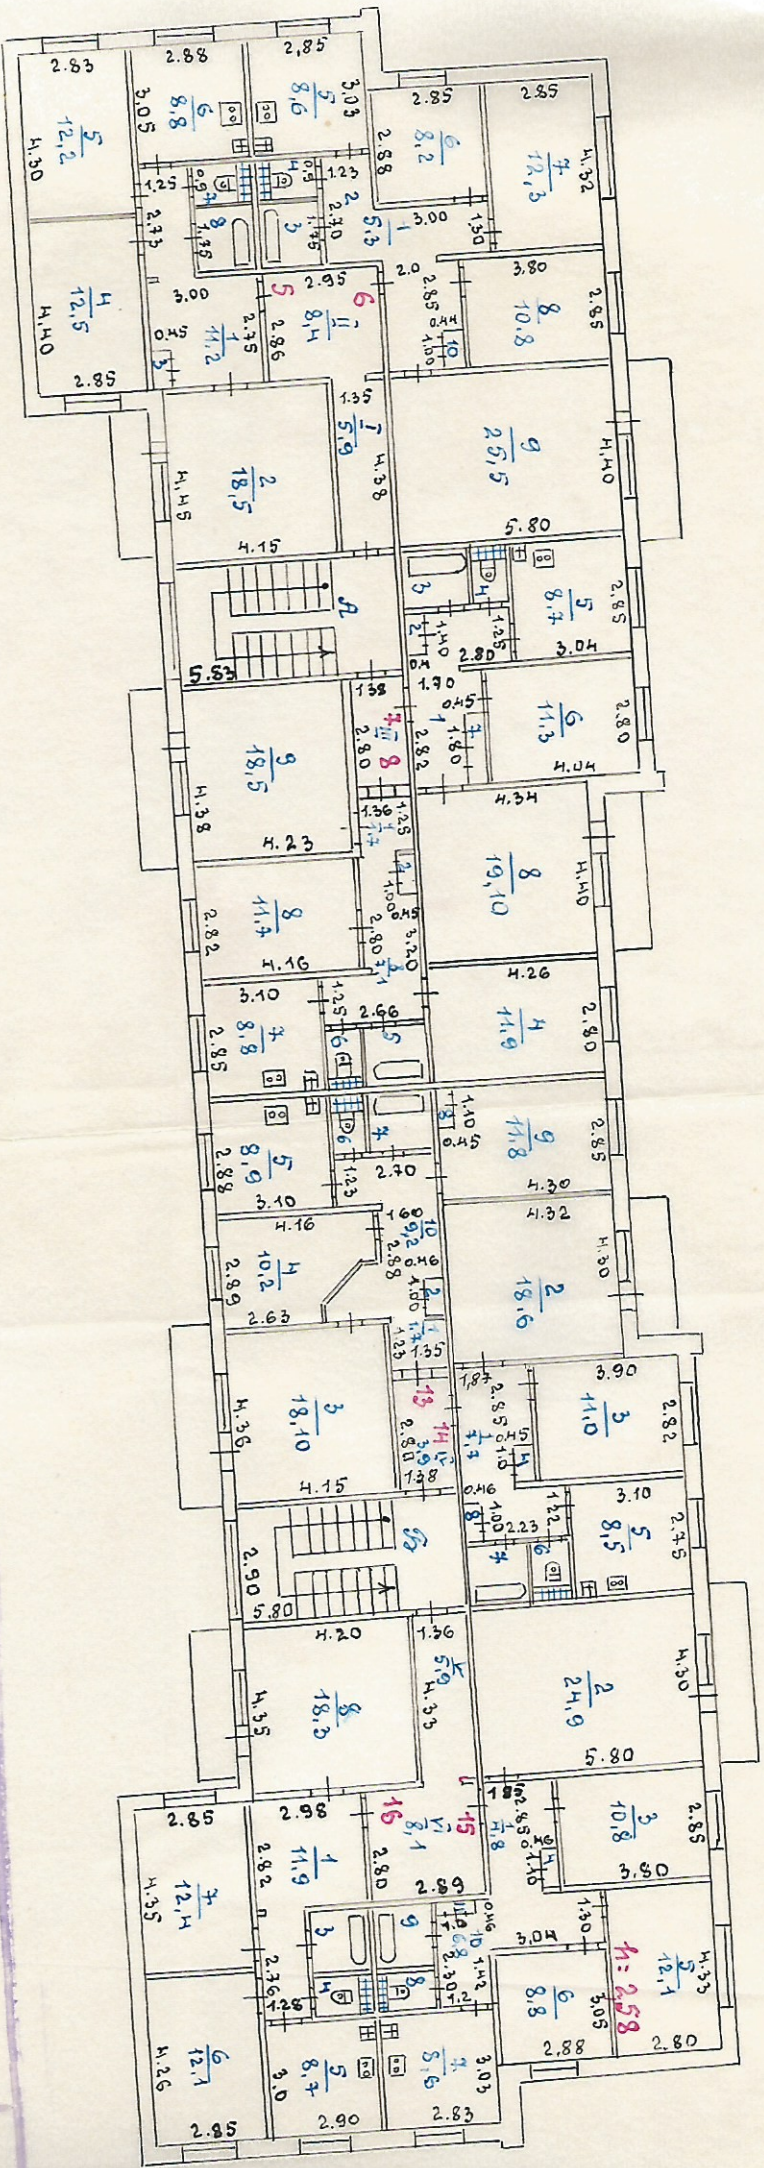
2.83
$\frac{5}{12,2}$
4.30
2.88
$\frac{6}{8.8}$
3.05
2,85
$\frac{5}{8.6}$
3.03
2.85
$\frac{6}{8.2}$
2.88
2.85
$\frac{7}{12,3}$
4.32
1.25
2.73
$\frac{8}{1.75}$
1.75
3
1.23
2
2.70
1.45
$\frac{1}{5.3}$
3.00
1.30
$\frac{4}{12,5}$
4.40
2.85
3.00
0.45
$\frac{1}{11.2}$
2.75
2.86
5
2.95
6
$\frac{11}{8.4}$
2.0
2.85
0.44
10
1.00
3.80
$\frac{8}{10.8}$
2.85
1.35
$\frac{I}{5.9}$
4.38
4.45
$\frac{2}{18.5}$
4.15
$\frac{9}{25,5}$
4.40
5.80
3
4
$\frac{5}{8.7}$
2.85
1.40
1.25
2.80
3.04
0.4
1.70
0.45
5.53
1.38
2.80
7
8
2.82
1.80
$\frac{6}{11.3}$
2.80
4.04
$\frac{9}{18.5}$
4.38
4.23
1.36
1.25
4.34
$\frac{8}{19,10}$
4.40
1.00
0.45
$\frac{8}{11.7}$
2.82
4.16
2.80
3.20
4.26
3.10
1.25
2.66
$\frac{7}{8.8}$
2.85
6
5
$\frac{4}{11.9}$
2.80
1.10
0.45
$\frac{9}{11.8}$
2.85
$\frac{5}{8.9}$
2.88
3.10
1.23
2.70
4.30
4.16
1.60
10
9,2
2.88
0.46
1.00
4.32
4.30
$\frac{4}{10.2}$
2.89
2.63
$\frac{2}{18.6}$
1.23
1.35
$\frac{3}{18.10}$
4.36
4.15
13
14
2.80
1.38
1.87
2.85
0.45
3.90
$\frac{3}{11.0}$
2.82
0.46
1.00
2.23
1.22
3.10
$\frac{5}{8.5}$
2.75
7
6
2.90
5.80
4.20
1.36
$\frac{8}{18.3}$
4.35
$\frac{I}{5.9}$
4.33
$\frac{2}{24.9}$
4.30
5.80
1.80
$\frac{3}{10.8}$
2.85
3.80
2.85
$\frac{7}{12,4}$
4.35
2.98
$\frac{1}{11.9}$
2.82
16
$\frac{VI}{3.1}$
2.80
15
2.89
3.04
1.30
11: 258
$\frac{5}{12,1}$
4.33
2.36
1.28
3
9
10
1.42
1.2
$\frac{6}{8.8}$
3.05
2.88
2.80
$\frac{6}{12.1}$
4.26
2.85
$\frac{5}{8.7}$
3.0
2.90
$\frac{7}{8.6}$
3.03
2.83